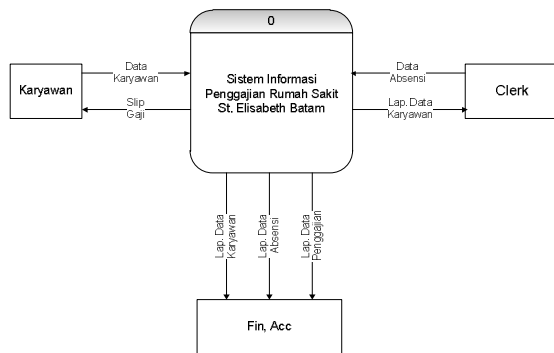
0

Sistem Informasi Penggajian Rumah Sakit St. Elisabeth Batam

Karyawan

Data Karyawan

Slip Gaji

Clerk

Data Absensi

Lap. Data Karyawan

Lap. Data Karyawan

Lap. Data Absensi

Lap. Data Penggajian

Fin, Acc